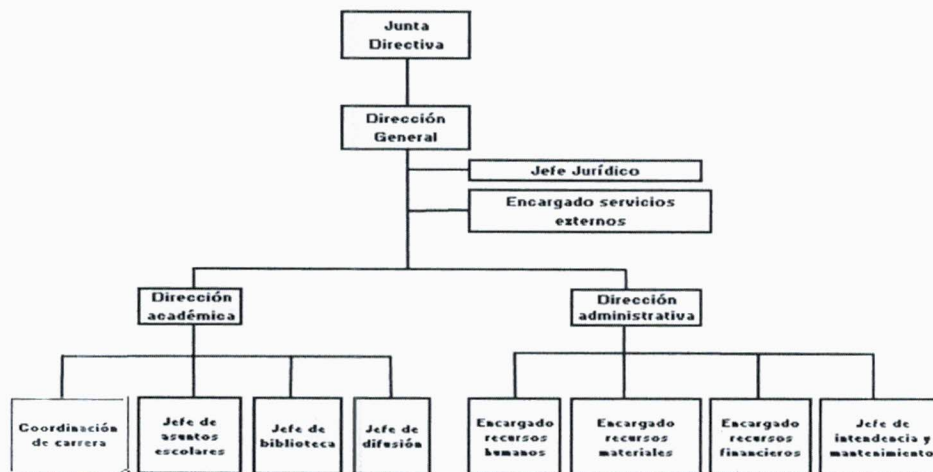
Junta Directiva

Dirección General

Jefe Jurídico

Encargado servicios externos

Dirección académica

Dirección administrativa

Coordinación de carrera

Jefe de asuntos escolares

Jefe de biblioteca

Jefe de difusión

Encargado recursos humanos

Encargado recursos materiales

Encargado recursos financieros

Jefe de intendencia y mantenimiento